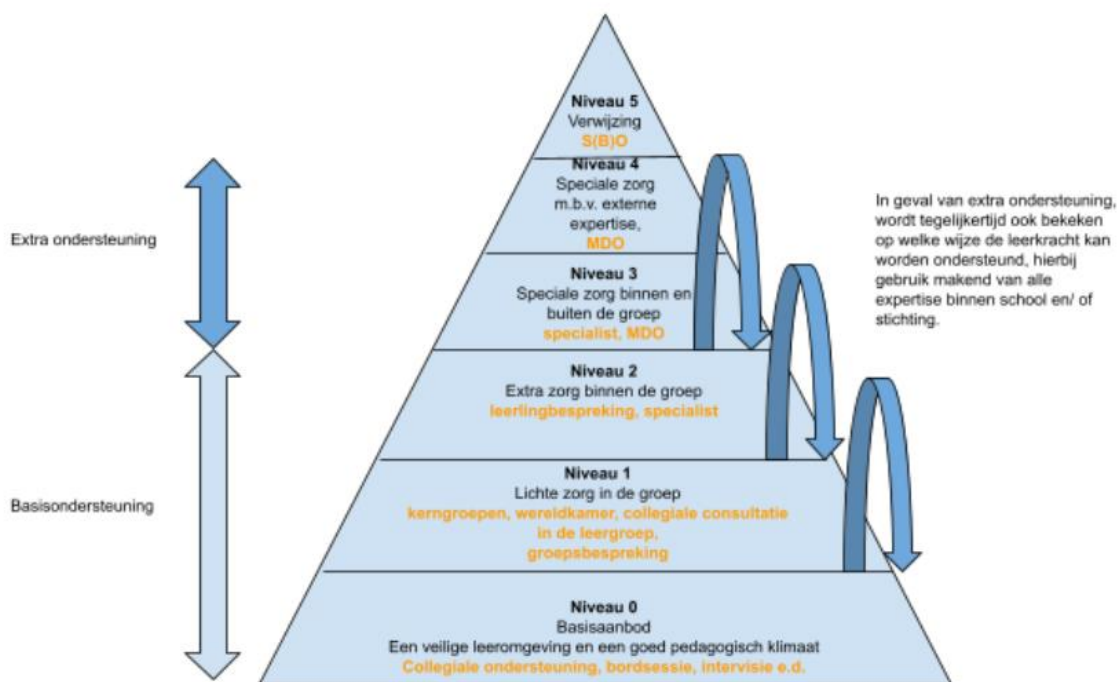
Extra ondersteuning

Basisondersteuning

**Niveau 5**
Verwijzing
S(B)O

**Niveau 4**
Speciale zorg m.b.v. externe expertise,
MDO

**Niveau 3**
Speciale zorg binnen en buiten de groep
specialist, MDO

**Niveau 2**
Extra zorg binnen de groep
leerlingbespreking, specialist

**Niveau 1**
Lichte zorg in de groep
kerngroepen, wereldkamer, collegiale consultatie in de leergroep, groepsbespreking

**Niveau 0**
Basisaanbod
Een veilige leeromgeving en een goed pedagogisch klimaat
Collegiale ondersteuning, bordsessie, intervisie e.d.

In geval van extra ondersteuning, wordt tegelijkertijd ook bekeken op welke wijze de leerkracht kan worden ondersteund, hierbij gebruik makend van alle expertise binnen school en/ of stichting.